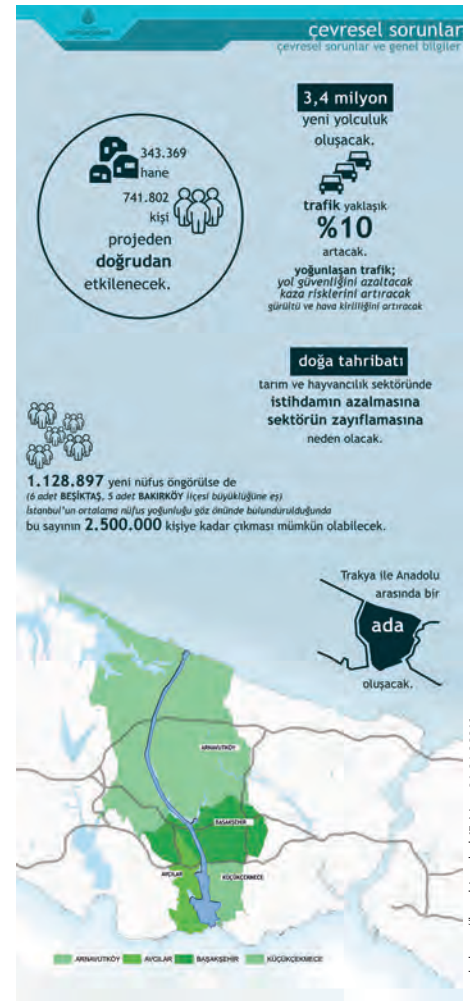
çevresel sorunlar
çevresel sorunlar ve genel bilgiler

343.369 hane
741.802 kişi
projeden doğrudan etkilenecek.

3,4 milyon
yeni yolculuk oluşacak.

trafik yaklaşık
%10
artacak.
yoğunlaşan trafik;
yol güvenliğini azaltacak
kaza risklerini artıracak
gürültü ve hava kirliliğini artıracak

doğa tahribatı
tarım ve hayvancılık sektöründe
istihdamın azalmasına
sektörün zayıflamasına
neden olacak.

1.128.897 yeni nüfus öngörülse de
(6 adet BEŞİKTAŞ, 5 adet BAKIRKÖY ilçesi büyüklüğüne eş)
İstanbul'un ortalama nüfus yoğunluğu göz önünde bulundurulduğunda
bu sayının 2.500.000 kişiye kadar çıkması mümkün olabilecek.

Trakya ile Anadolu arasında bir
ada
oluşacak.

ARNAVUTKÖY
BAŞAKŞEHİR
AVCILAR
KÜÇÜKÇEKMECE

ARNAVUTKÖY
AVCILAR
BAŞAKŞEHİR
KÜÇÜKÇEKMECE